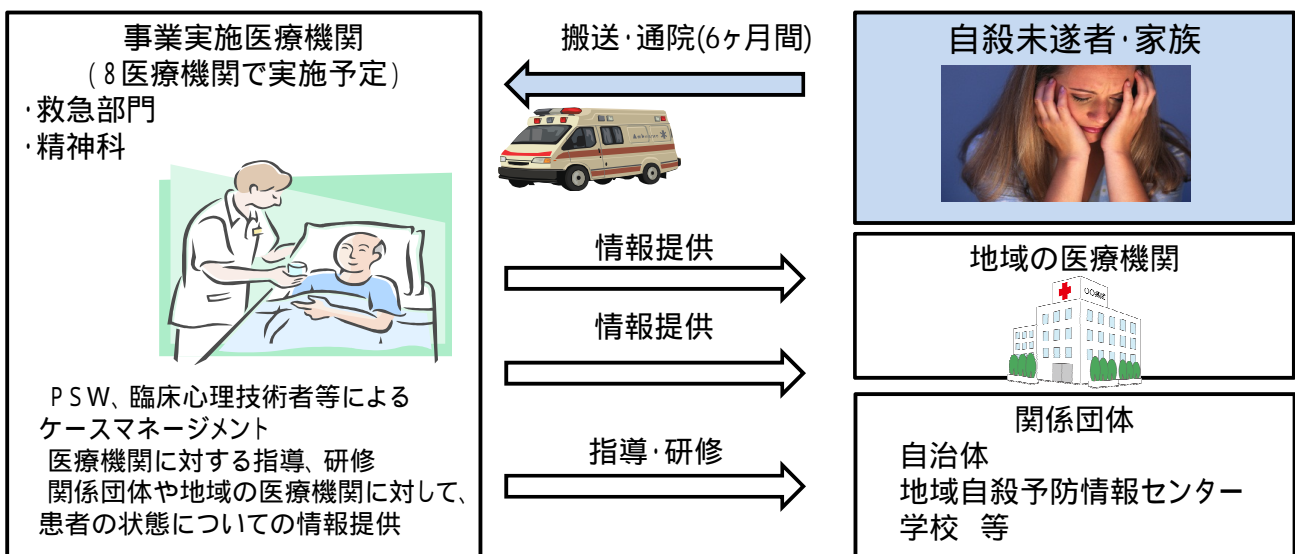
事業実施医療機関
（８医療機関で実施予定）
・救急部門
・精神科

ＰＳＷ、臨床心理技術者等による
ケースマネージメント
医療機関に対する指導、研修
関係団体や地域の医療機関に対して、
患者の状態についての情報提供

搬送・通院(6ヶ月間)

情報提供

情報提供

指導・研修

自殺未遂者・家族

地域の医療機関

○○病院

関係団体
自治体
地域自殺予防情報センター
学校　等